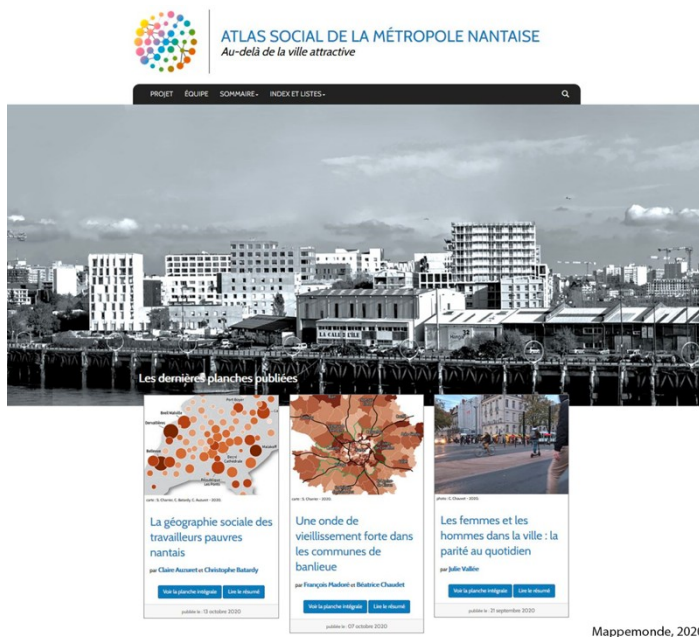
ATLAS SOCIAL DE LA MÉTROPOLE NANTAISE
Au-delà de la ville attractive

PROJET ÉQUIPE SOMMAIRE INDEX ET LISTES

Les dernières planches publiées

La géographie sociale des travailleurs pauvres nantais

par Claire Aussent et Christophe Batardy

Voir la planche intégrale Lire le résumé

publiée le : 13 octobre 2020

Une onde de vieillissement forte dans les communes de banlieue

par François Madoré et Béatrice Chaudet

Voir la planche intégrale Lire le résumé

publiée le : 07 octobre 2020

Les femmes et les hommes dans la ville : la parité au quotidien

par Julie Vallée

Voir la planche intégrale Lire le résumé

publiée le : 21 septembre 2020

Mappemonde, 2020